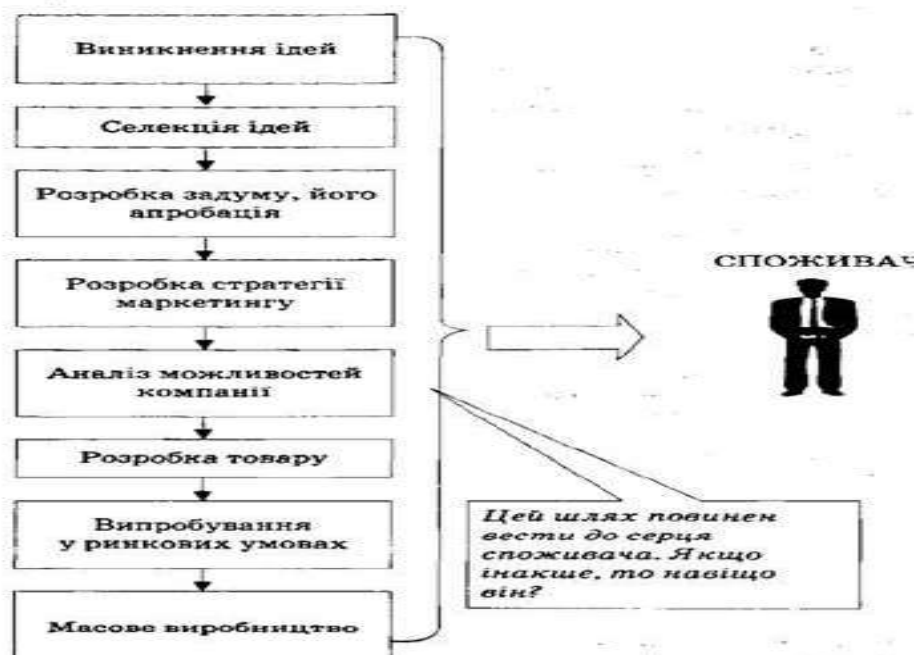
Виникнення ідей

Селекція ідей

Розробка задуму, його апробація

Розробка стратегії маркетингу

Аналіз можливостей компанії

Розробка товару

Випробування у ринкових умовах

Масове виробництво

СПОЖИВАЧ

Цей шлях повинен вести до серця споживача. Якщо інакше, то навіщо він?